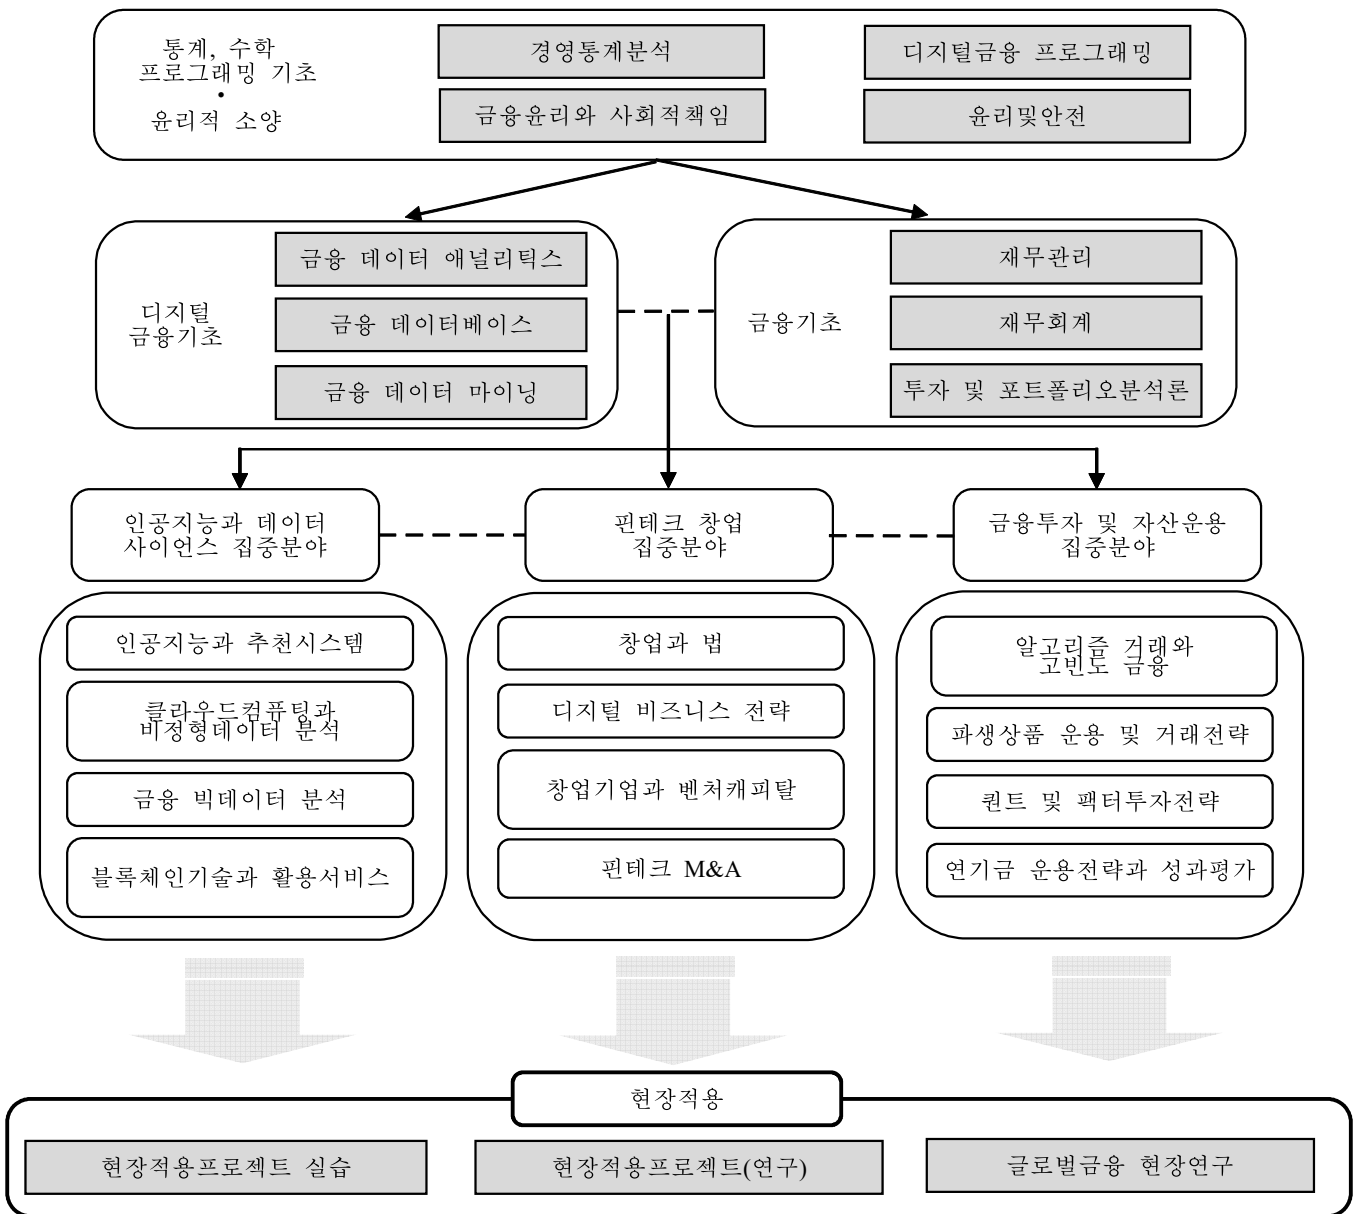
통계, 수학
프로그래밍 기초
•
윤리적 소양

경영통계분석

금융윤리와 사회적책임

디지털금융 프로그래밍

윤리및안전

디지털
금융기초

금융 데이터 애널리틱스

금융 데이터베이스

금융 데이터 마이닝

금융기초

재무관리

재무회계

투자 및 포트폴리오분석론

인공지능과 데이터
사이언스 집중분야

핀테크 창업
집중분야

금융투자 및 자산운용
집중분야

인공지능과 추천시스템

클라우드컴퓨팅과
비정형데이터 분석

금융 빅데이터 분석

블록체인기술과 활용서비스

창업과 법

디지털 비즈니스 전략

창업기업과 벤처캐피탈

핀테크 M&A

알고리즘 거래와
고빈도 금융

파생상품 운용 및 거래전략

퀀트 및 팩터투자전략

연기금 운용전략과 성과평가

현장적용

현장적용프로젝트 실습

현장적용프로젝트(연구)

글로벌금융 현장연구